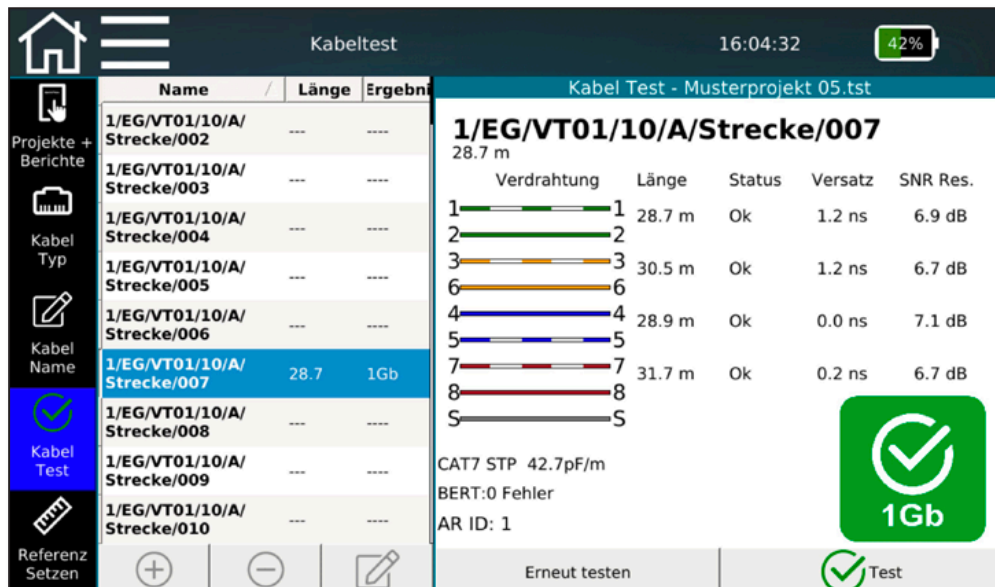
Kabeltest 16:04:32 42%

Projekte + Berichte

Kabel Typ

Kabel Name

Kabel Test

Referenz Setzen

| Name | Länge | Ergebni |
|---|---|---|
| 1/EG/VT01/10/A/Strecke/002 | --- | ---- |
| 1/EG/VT01/10/A/Strecke/003 | --- | ---- |
| 1/EG/VT01/10/A/Strecke/004 | --- | ---- |
| 1/EG/VT01/10/A/Strecke/005 | --- | ---- |
| 1/EG/VT01/10/A/Strecke/006 | --- | ---- |
| 1/EG/VT01/10/A/Strecke/007 | 28.7 | 1Gb |
| 1/EG/VT01/10/A/Strecke/008 | --- | ---- |
| 1/EG/VT01/10/A/Strecke/009 | --- | ---- |
| 1/EG/VT01/10/A/Strecke/010 | --- | ---- |

Kabel Test - Musterprojekt 05.tst

1/EG/VT01/10/A/Strecke/007
28.7 m

| Verdrahtung | Länge | Status | Versatz | SNR Res. |
|---|---|---|---|---|
| 1—1 2—2 | 28.7 m | Ok | 1.2 ns | 6.9 dB |
| 3—3 6—6 | 30.5 m | Ok | 1.2 ns | 6.7 dB |
| 4—4 5—5 | 28.9 m | Ok | 0.0 ns | 7.1 dB |
| 7—7 8—8 | 31.7 m | Ok | 0.2 ns | 6.7 dB |
| S—S | | | | |

CAT7 STP 42.7pF/m
BERT:0 Fehler
AR ID: 1

1Gb

Erneut testen

Test